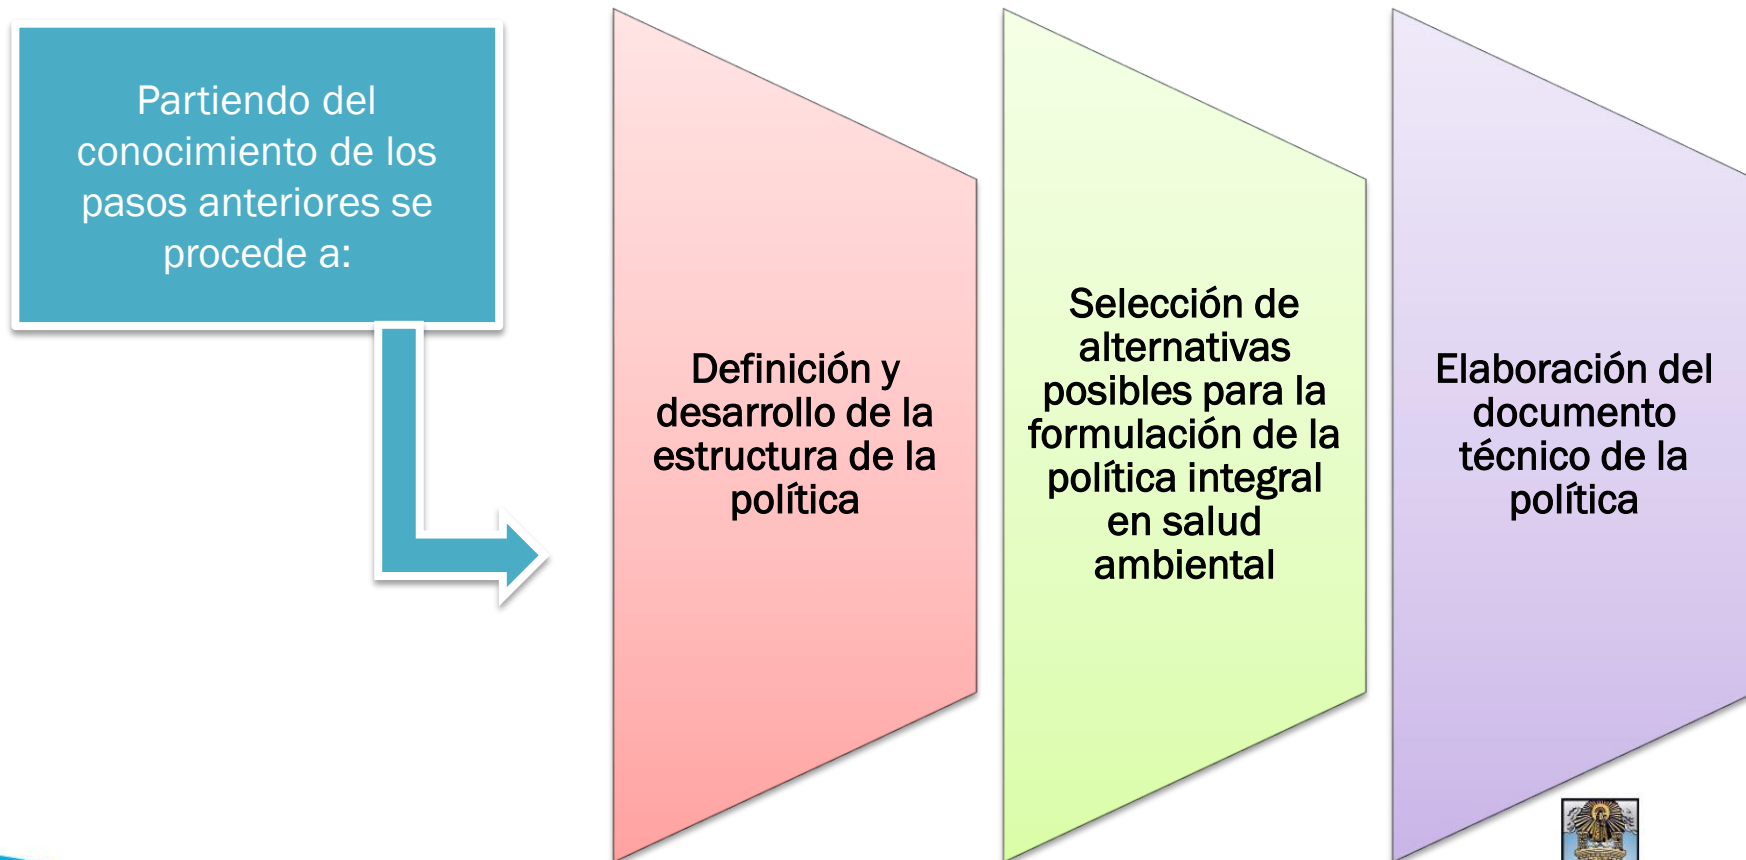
Partiendo del conocimiento de los pasos anteriores se procede a:

Definición y desarrollo de la estructura de la política

Selección de alternativas posibles para la formulación de la política integral en salud ambiental

Elaboración del documento técnico de la política